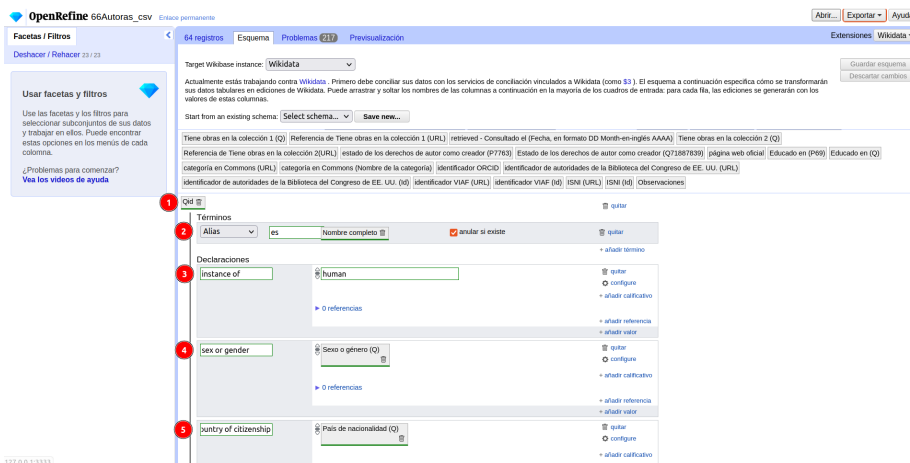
OpenRefine 66Autoras_csv Enlace permanente

Abrir... Exportar ▾ Ayud

Facetas / Filtros

Deshacer / Rehacer 23 / 23

Usar facetas y filtros

Use las facetas y los filtros para seleccionar subconjuntos de sus datos y trabajar en ellos. Puede encontrar estas opciones en los menús de cada columna.

¿Problemas para comenzar?
Vea los videos de ayuda

64 registros Esquema Problemas 217 Previsualización

Extensiones Wikidata ▾

Target Wikibase instance: Wikidata

Guardar esquema
Descartar cambios

Actualmente estás trabajando contra Wikidata . Primero debe conciliar sus datos con los servicios de conciliación vinculados a Wikidata (como $3 ). El esquema a continuación específica cómo se transformarán sus datos tabulares en ediciones de Wikidata. Puede arrastrar y soltar los nombres de las columnas a continuación en la mayoría de los cuadros de entrada: para cada fila, las ediciones se generarán con los valores de estas columnas.

Start from an existing schema: Select schema... Save new...

Tiene obras en la colección 1 (Q) Referencia de Tiene obras en la colección 1 (URL) retrieved - Consultado el (Fecha, en formato DD Month-en-inglés AAAA) Tiene obras en la colección 2 (Q) Referencia de Tiene obras en la colección 2(URL) estado de los derechos de autor como creador (P7763) Estado de los derechos de autor como creador (Q71887839) página web oficial Educado en (P69) Educado en (Q) categoría en Commons (URL) categoría en Commons (Nombre de la categoría) identificador ORCID identificador de autoridades de la Biblioteca del Congreso de EE. UU. (URL) identificador de autoridades de la Biblioteca del Congreso de EE. UU. (Id) identificador VIAF (URL) identificador VIAF (Id) ISNI (URL) ISNI (Id) Observaciones

1
Qid
quitar

Términos
2
Alias es Nombre completo anular si existe quitar
+ añadir término

Declaraciones
3
instance of human
quitar
configure
+ añadir calificativo
▸ 0 referencias
+ añadir referencia
+ añadir valor

4
sex or gender Sexo o género (Q)
quitar
configure
+ añadir calificativo
▸ 0 referencias
+ añadir referencia
+ añadir valor

5
ountry of citizenship País de nacionalidad (Q)
quitar
configure
+ añadir calificativo

127.0.0.1:3333